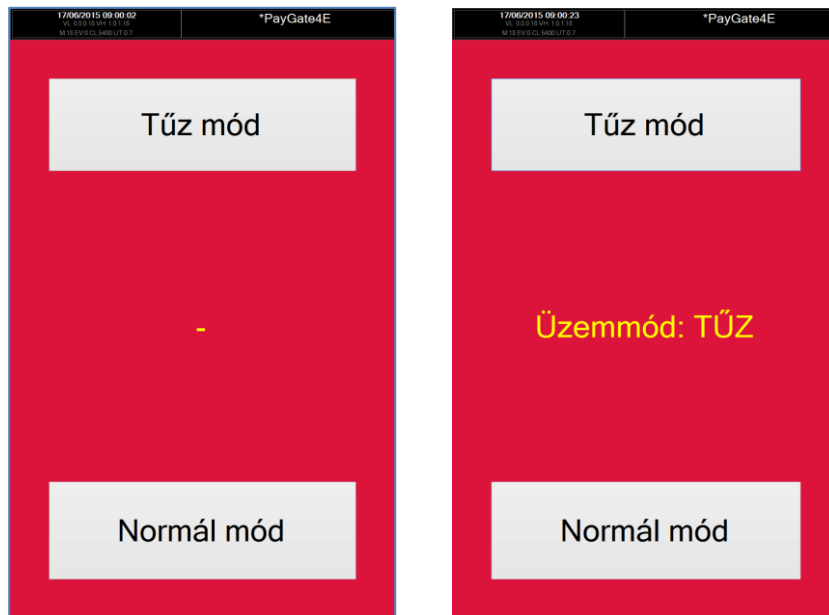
17/06/2015 09:00:02
VL: 0.0.0.18 VH: 1.0.1.18
M:18 EV:0 CL:5400 UT:0.7

*PayGate4E

Tűz mód

-

Normál mód

17/06/2015 09:00:23
VL: 0.0.0.18 VH: 1.0.1.18
M:18 EV:0 CL:5400 UT:0.7

*PayGate4E

Tűz mód

Üzemmód: TŰZ

Normál mód